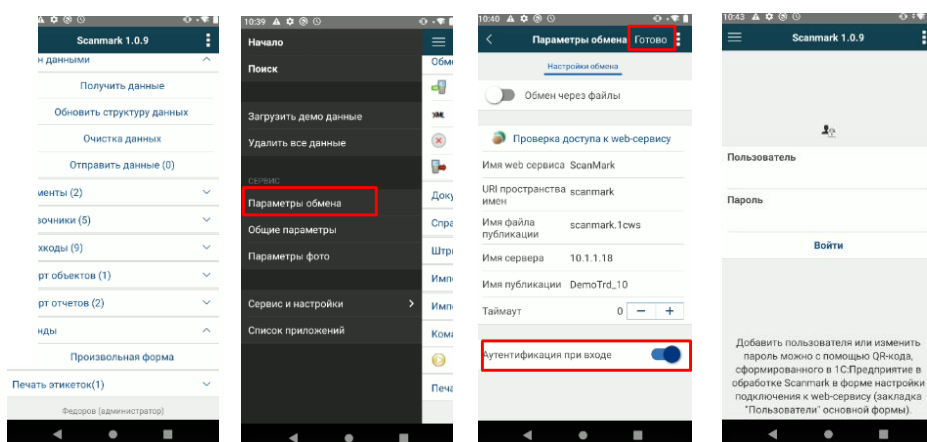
Scanmark 1.0.9

н данными

Получить данные

Обновить структуру данных

Очистка данных

Отправить данные (0)

менты (2)

звочники (5)

кходы (9)

рт объектов (1)

рт отчетов (2)

нды

Произвольная форма

Печать этикеток(1)

Федоров (администратор)

10:39

Начало

Поиск

Загрузить демо данные

Удалить все данные

СЕРВИС

Параметры обмена

Общие параметры

Параметры фото

Сервис и настройки

Список приложений

Обме

Доку

Спра

Штри

Импо

Импо

Кома

Печа

10:40

Параметры обмена

Готово

Настройки обмена

Обмен через файлы

Проверка доступа к web-сервису

Имя web сервиса ScanMark

URI пространства имен scanmark

Имя файла публикации scanmark.1cws

Имя сервера 10.1.1.18

Имя публикации DemoTrd_10

Таймаут 0 − +

Аутентификация при входе

10:43

Scanmark 1.0.9

Пользователь

Пароль

Войти

Добавить пользователя или изменить пароль можно с помощью QR-кода, сформированного в 1С:Предприятие в обработке Scanmark в форме настройки подключения к web-сервису (закладка "Пользователи" основной формы).